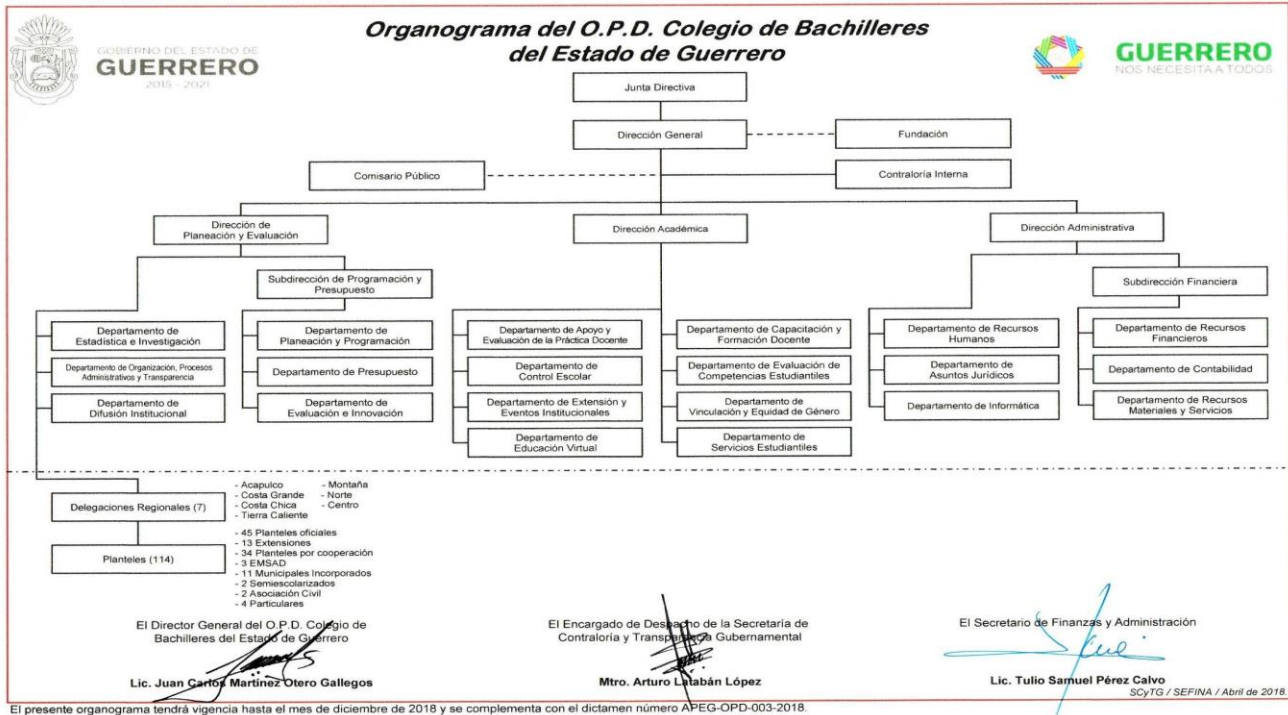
GOBIERNO DEL ESTADO DE
GUERRERO
2015 - 2021

Organograma del O.P.D. Colegio de Bachilleres del Estado de Guerrero

GUERRERO
NOS NECESITA A TODOS

Junta Directiva

Dirección General

Fundación

Comisario Público

Contraloría Interna

Dirección de Planeación y Evaluación

Dirección Académica

Dirección Administrativa

Subdirección de Programación y Presupuesto

Subdirección Financiera

Departamento de Estadística e Investigación

Departamento de Organización, Procesos Administrativos y Transparencia

Departamento de Difusión Institucional

Departamento de Planeación y Programación

Departamento de Presupuesto

Departamento de Evaluación e Innovación

Departamento de Apoyo y Evaluación de la Práctica Docente

Departamento de Control Escolar

Departamento de Extensión y Eventos Institucionales

Departamento de Educación Virtual

Departamento de Capacitación y Formación Docente

Departamento de Evaluación de Competencias Estudiantiles

Departamento de Vinculación y Equidad de Género

Departamento de Servicios Estudiantiles

Departamento de Recursos Humanos

Departamento de Asuntos Jurídicos

Departamento de Informática

Departamento de Recursos Financieros

Departamento de Contabilidad

Departamento de Recursos Materiales y Servicios

Delegaciones Regionales (7)

- Acapulco
- Costa Grande
- Costa Chica
- Tierra Caliente
- Montaña
- Norte
- Centro

Planteles (114)

- 45 Planteles oficiales
- 13 Extensiones
- 34 Planteles por cooperación
- 3 EMSAD
- 11 Municipales Incorporados
- 2 Semiescolarizados
- 2 Asociación Civil
- 4 Particulares

El Director General del O.P.D. Colegio de Bachilleres del Estado de Guerrero

Lic. Juan Carlos Martínez Otero Gallegos

El Encargado de Despacho de la Secretaría de Contraloría y Transparencia Gubernamental

Mtro. Arturo Latabán López

El Secretario de Finanzas y Administración

Lic. Tulio Samuel Pérez Calvo

SCyTG / SEFINA / Abril de 2018.

El presente organograma tendrá vigencia hasta el mes de diciembre de 2018 y se complementa con el dictamen número APEG-OPD-003-2018.